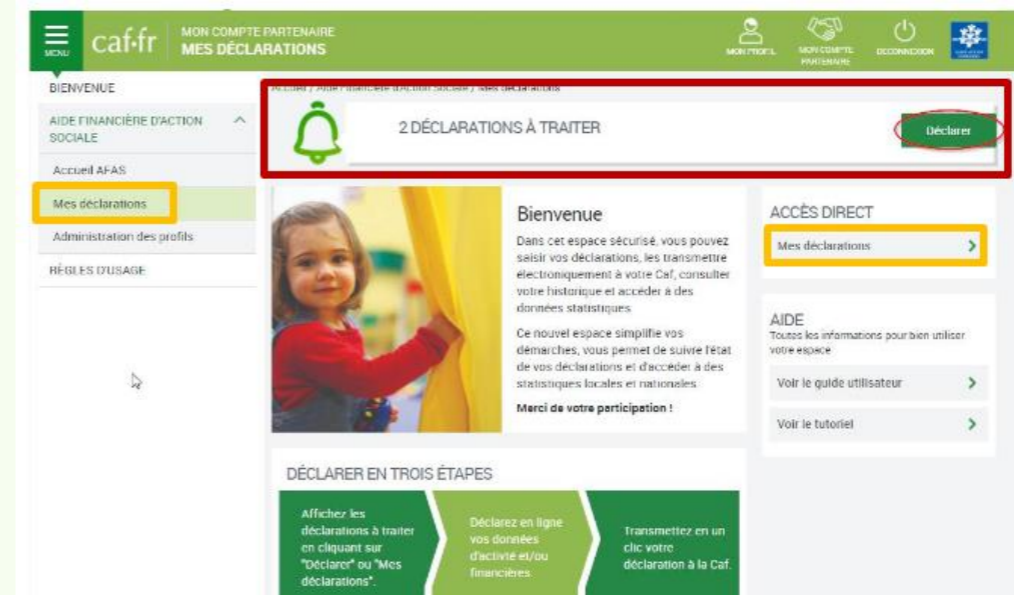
MENU caf·fr MON COMPTE PARTENAIRE MES DÉCLARATIONS

MON PROFIL MON COMPTE PARTENAIRE DÉCONNEXION

BIENVENUE
AIDE FINANCIÈRE D'ACTION SOCIALE
Accueil AFAS
Mes déclarations
Administration des profils
RÈGLES D'USAGE

Accueil / Aide Financière d'Action Sociale / Mes déclarations

2 DÉCLARATIONS À TRAITER

Déclarer

Bienvenue

Dans cet espace sécurisé, vous pouvez saisir vos déclarations, les transmettre électroniquement à votre Caf, consulter votre historique et accéder à des données statistiques.

Ce nouvel espace simplifie vos démarches, vous permet de suivre l'état de vos déclarations et d'accéder à des statistiques locales et nationales.

Merci de votre participation !

ACCÈS DIRECT
Mes déclarations

AIDE
Toutes les informations pour bien utiliser votre espace
Voir le guide utilisateur
Voir le tutoriel

DÉCLARER EN TROIS ÉTAPES

Affichez les déclarations à traiter en cliquant sur "Déclarer" ou "Mes déclarations".

Déclarez en ligne vos données d'activité et/ou financières

Transmettez en un clic votre déclaration à la Caf.